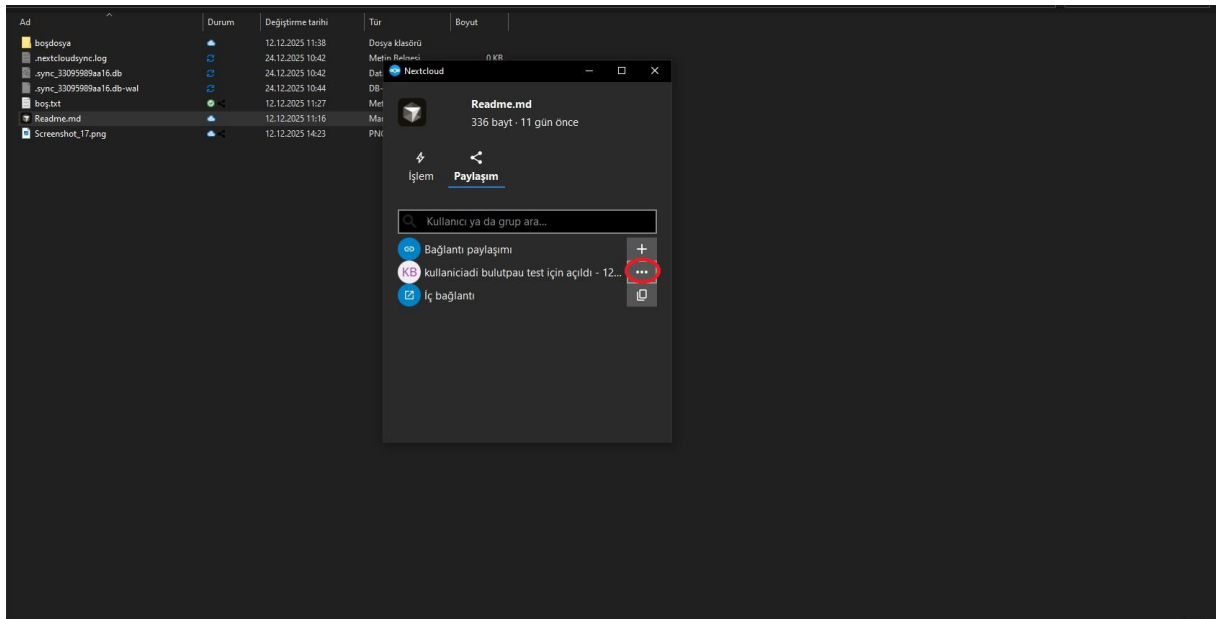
| Ad | Durum | Değiştirme tarihi | Tür | Boyut |
|---|---|---|---|---|
| boşdosya | | 12.12.2025 11:38 | Dosya klasörü | |
| .nextcloudsync.log | | 24.12.2025 10:42 | Metin Belgesi | 0 KB |
| .sync_33095989aa16.db | | 24.12.2025 10:42 | Dat | |
| .sync_33095989aa16.db-wal | | 24.12.2025 10:44 | DB- | |
| boş.txt | | 12.12.2025 11:27 | Met | |
| Readme.md | | 12.12.2025 11:16 | Ma | |
| Screenshot_17.png | | 12.12.2025 14:23 | PNG | |

Nextcloud

Readme.md
336 bayt · 11 gün önce

İşlem
Paylaşım

Kullanıcı ya da grup ara...

Bağlantı paylaşımı
KB kullaniciadi bulutpau test için açıldı - 12...
İç bağlantı